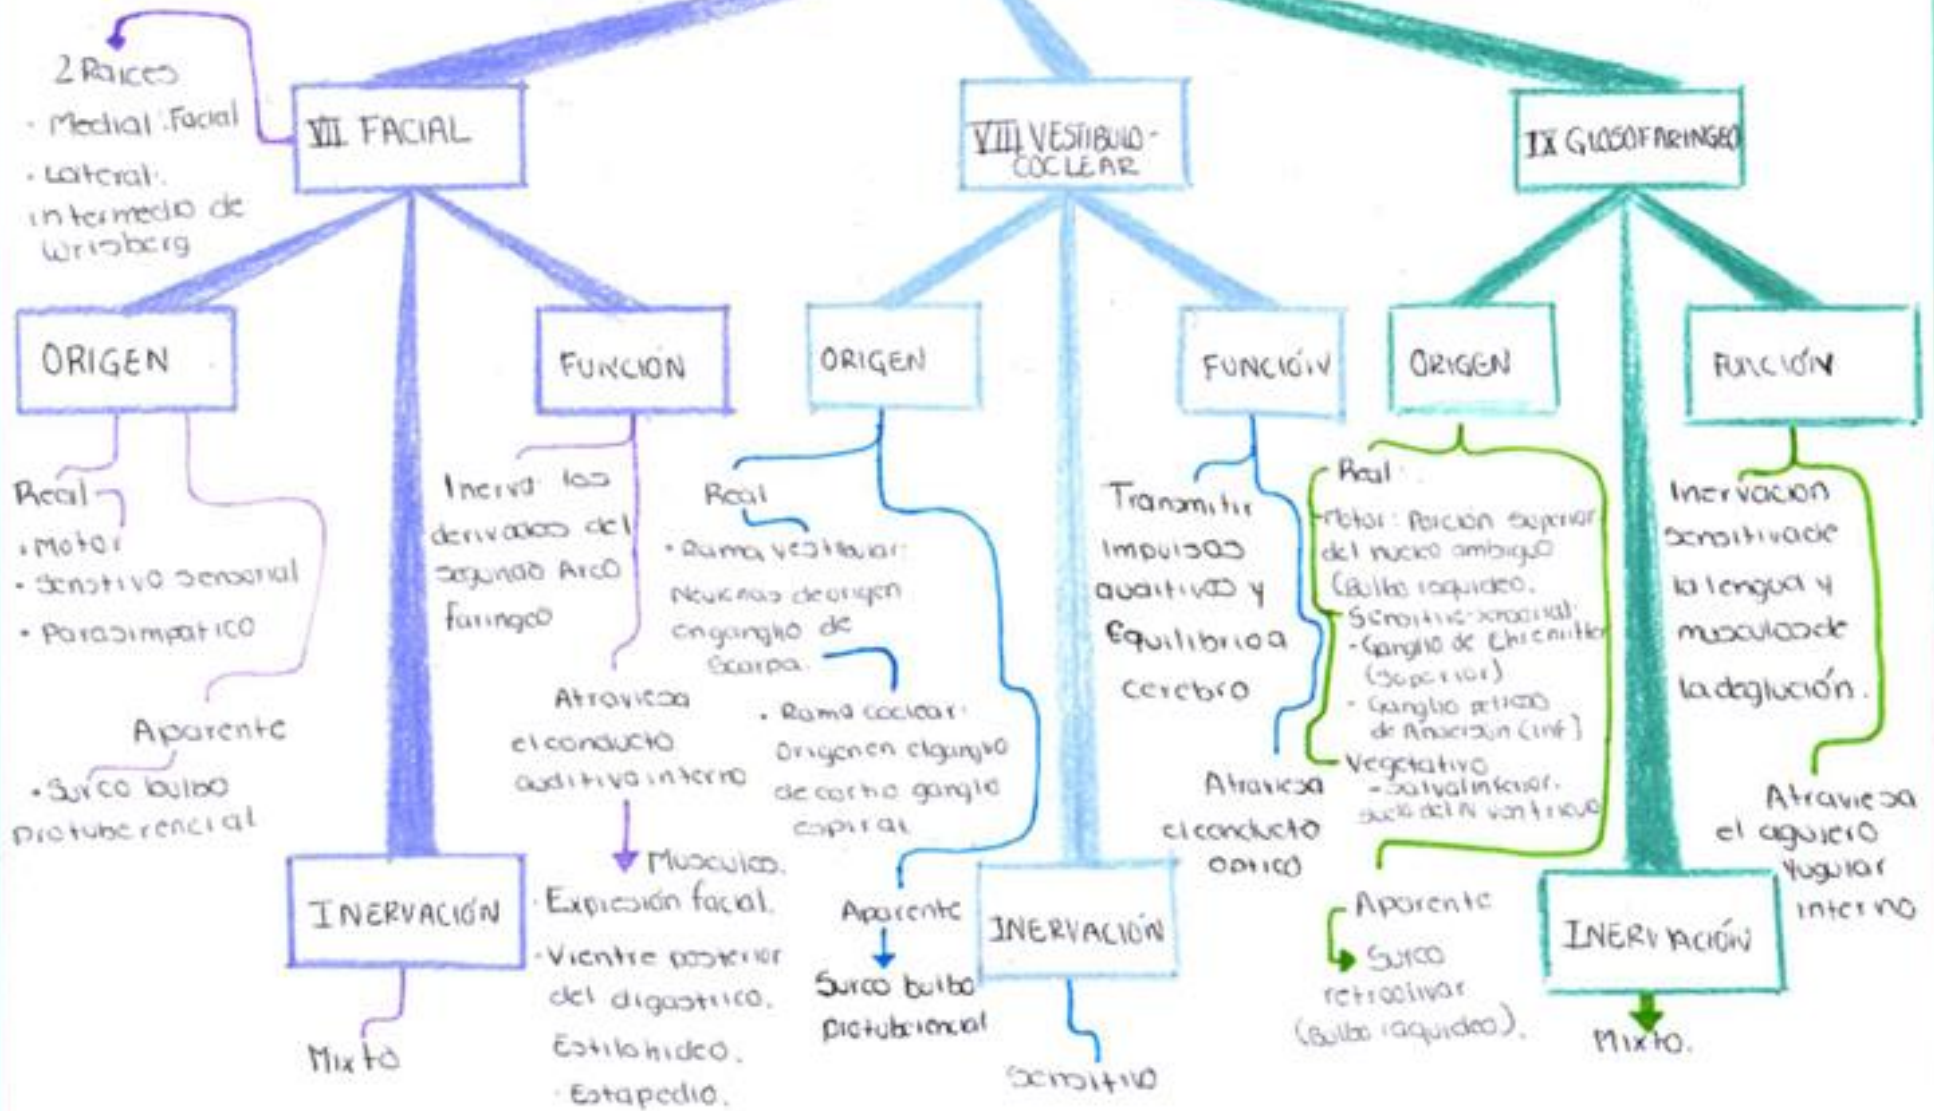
2 Raices
· Medial: Facial
· Lateral: intermedio de Wrisberg

VII FACIAL

ORIGEN

Real
· Motor
· Sensitivo sensorial
· Parasimpatico

Aparente
· Surco bulbo protuberencial

INERVACIÓN

Mixto

FUNCIÓN

Inerva los derivados del segundo Arco faringeo

Atraviesa el conducto auditivo interno

Musculos
· Expresión facial
· Vientre posterior del digastrico.
· Estilohideo.
· Estapedio.

VIII VESTIBULO-COCLEAR

ORIGEN

Real
· Rama vestibular: Neuronas de origen en ganglio de Scarpa.
· Rama coclear: Origen en el ganglio de corti o ganglio espiral

Aparente
Surco bulbo protuberencial

INERVACIÓN

Sensitivo

FUNCIÓN

Transmitir impulsos auditivos y Equilibrio a cerebro

Atraviesa el conducto optico

IX GLOSOFARINGEO

ORIGEN

Real
· Motor: Porción superior del nucleo ambiguo (Bulbo raquideo.
· Sensitivo-sensorial:
- Ganglio de Ehrenritter (Superior)
- Ganglio petroso de Andersen (inf)
· Vegetativo
- Salival inferior, suelo del IV ventriculo

Aparente
Surco retroolivar (Bulbo raquideo).

INERVACIÓN

Mixto.

FUNCIÓN

Inervacion sensitiva de la lengua y musculos de la deglución.

Atraviesa el agujero Yugular interno